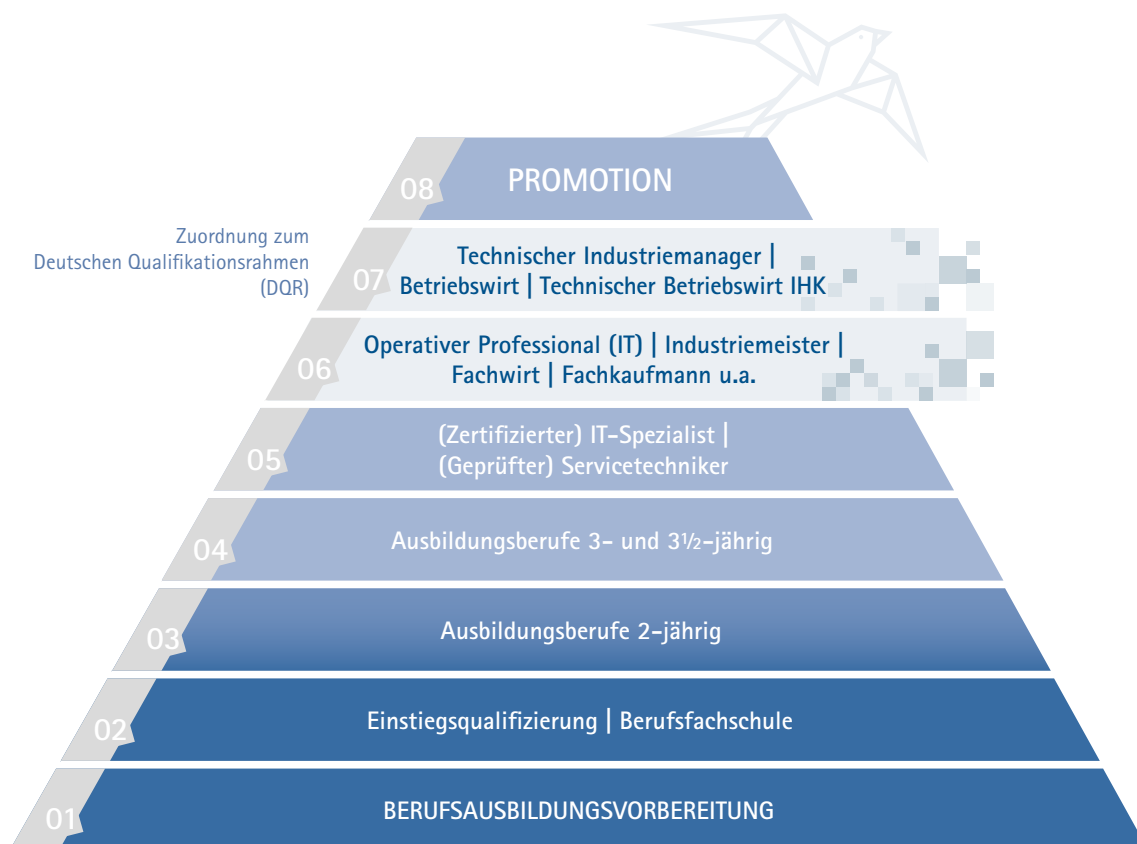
Zuordnung zum Deutschen Qualifikationsrahmen (DQR)

08 PROMOTION

07 Technischer Industriemanager | Betriebswirt | Technischer Betriebswirt IHK

06 Operativer Professional (IT) | Industriemeister | Fachwirt | Fachkaufmann u.a.

05 (Zertifizierter) IT-Spezialist | (Geprüfter) Servicetechniker

04 Ausbildungsberufe 3- und 3½-jährig

03 Ausbildungsberufe 2-jährig

02 Einstiegsqualifizierung | Berufsfachschule

01 BERUFSAUSBILDUNGSVORBEREITUNG